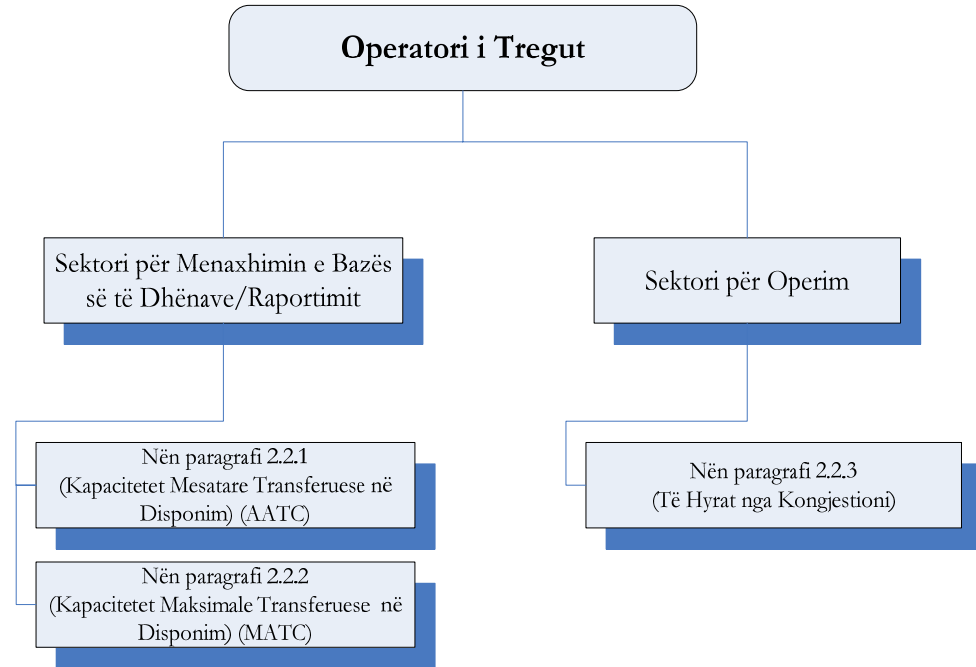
Operatori i Tregut

Sektori për Menaxhimin e Bazës së të Dhënave/Raportimit

Sektori për Operim

Nën paragrafi 2.2.1 (Kapacitetet Mesatare Transferuese në Disponim) (AATC)

Nën paragrafi 2.2.2 (Kapacitetet Maksimale Transferuese në Disponim) (MATC)

Nën paragrafi 2.2.3 (Të Hyrat nga Kongjestioni)